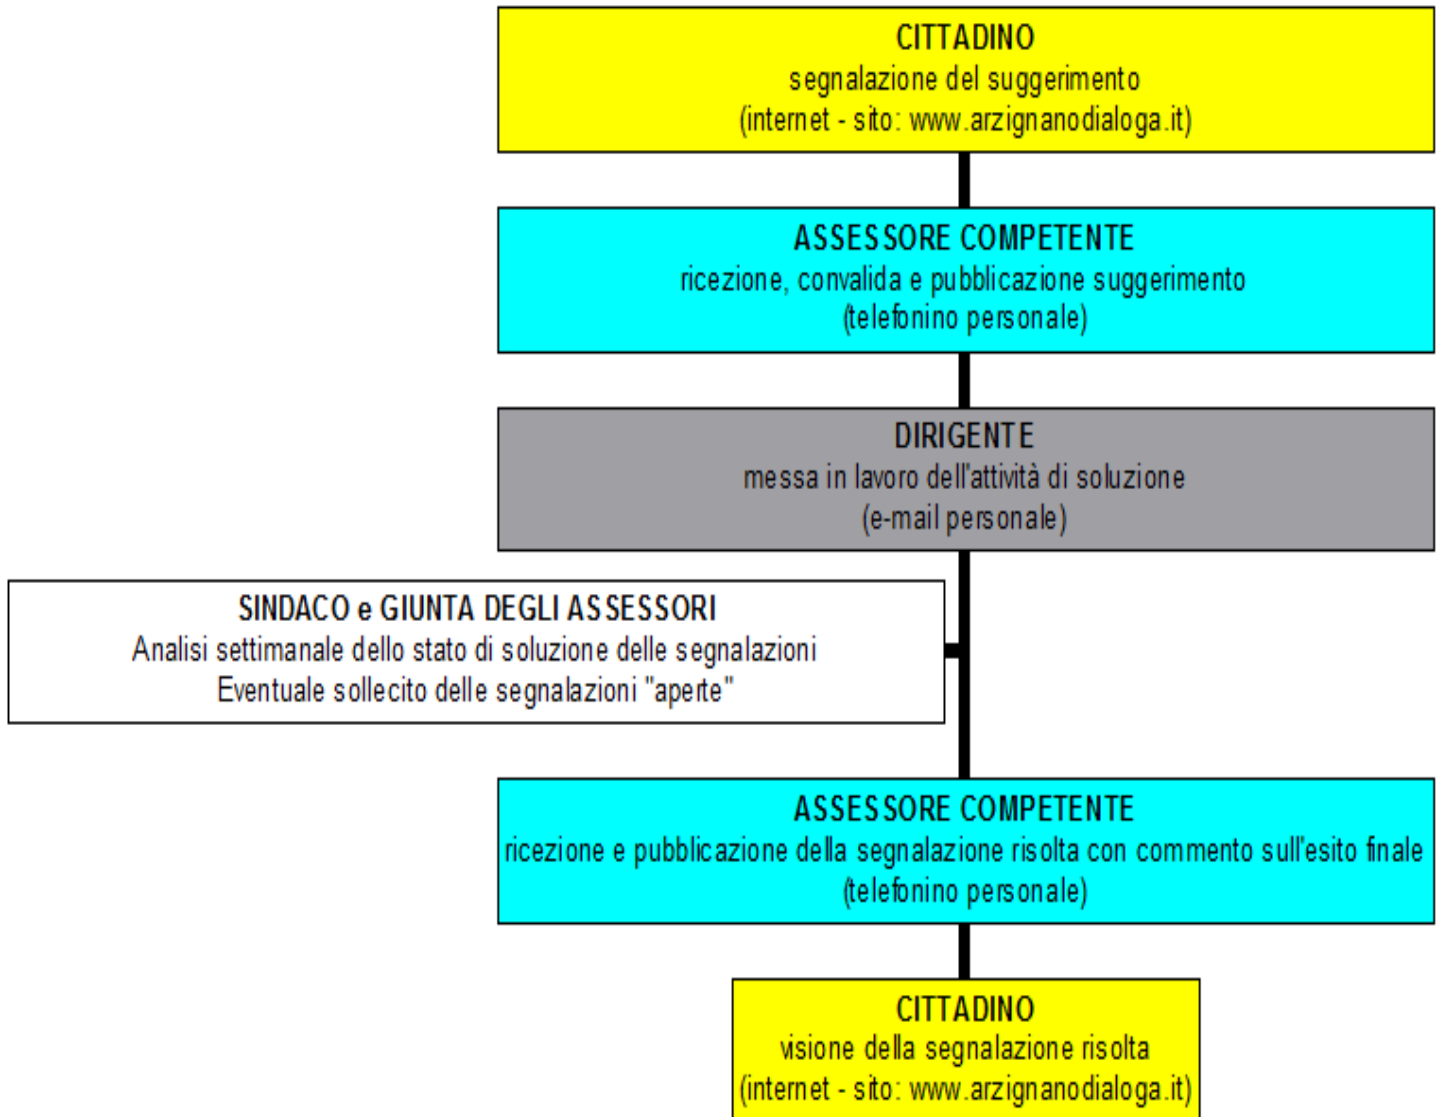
CITTADINO
segnalazione del suggerimento
(internet - sito: www.arzignanodialoga.it)

ASSESSORE COMPETENTE
ricezione, convalida e pubblicazione suggerimento
(telefonino personale)

DIRIGENTE
messa in lavoro dell'attività di soluzione
(e-mail personale)

SINDACO e GIUNTA DEGLI ASSESSORI
Analisi settimanale dello stato di soluzione delle segnalazioni
Eventuale sollecito delle segnalazioni "aperte"

ASSESSORE COMPETENTE
ricezione e pubblicazione della segnalazione risolta con commento sull'esito finale
(telefonino personale)

CITTADINO
visione della segnalazione risolta
(internet - sito: www.arzignanodialoga.it)